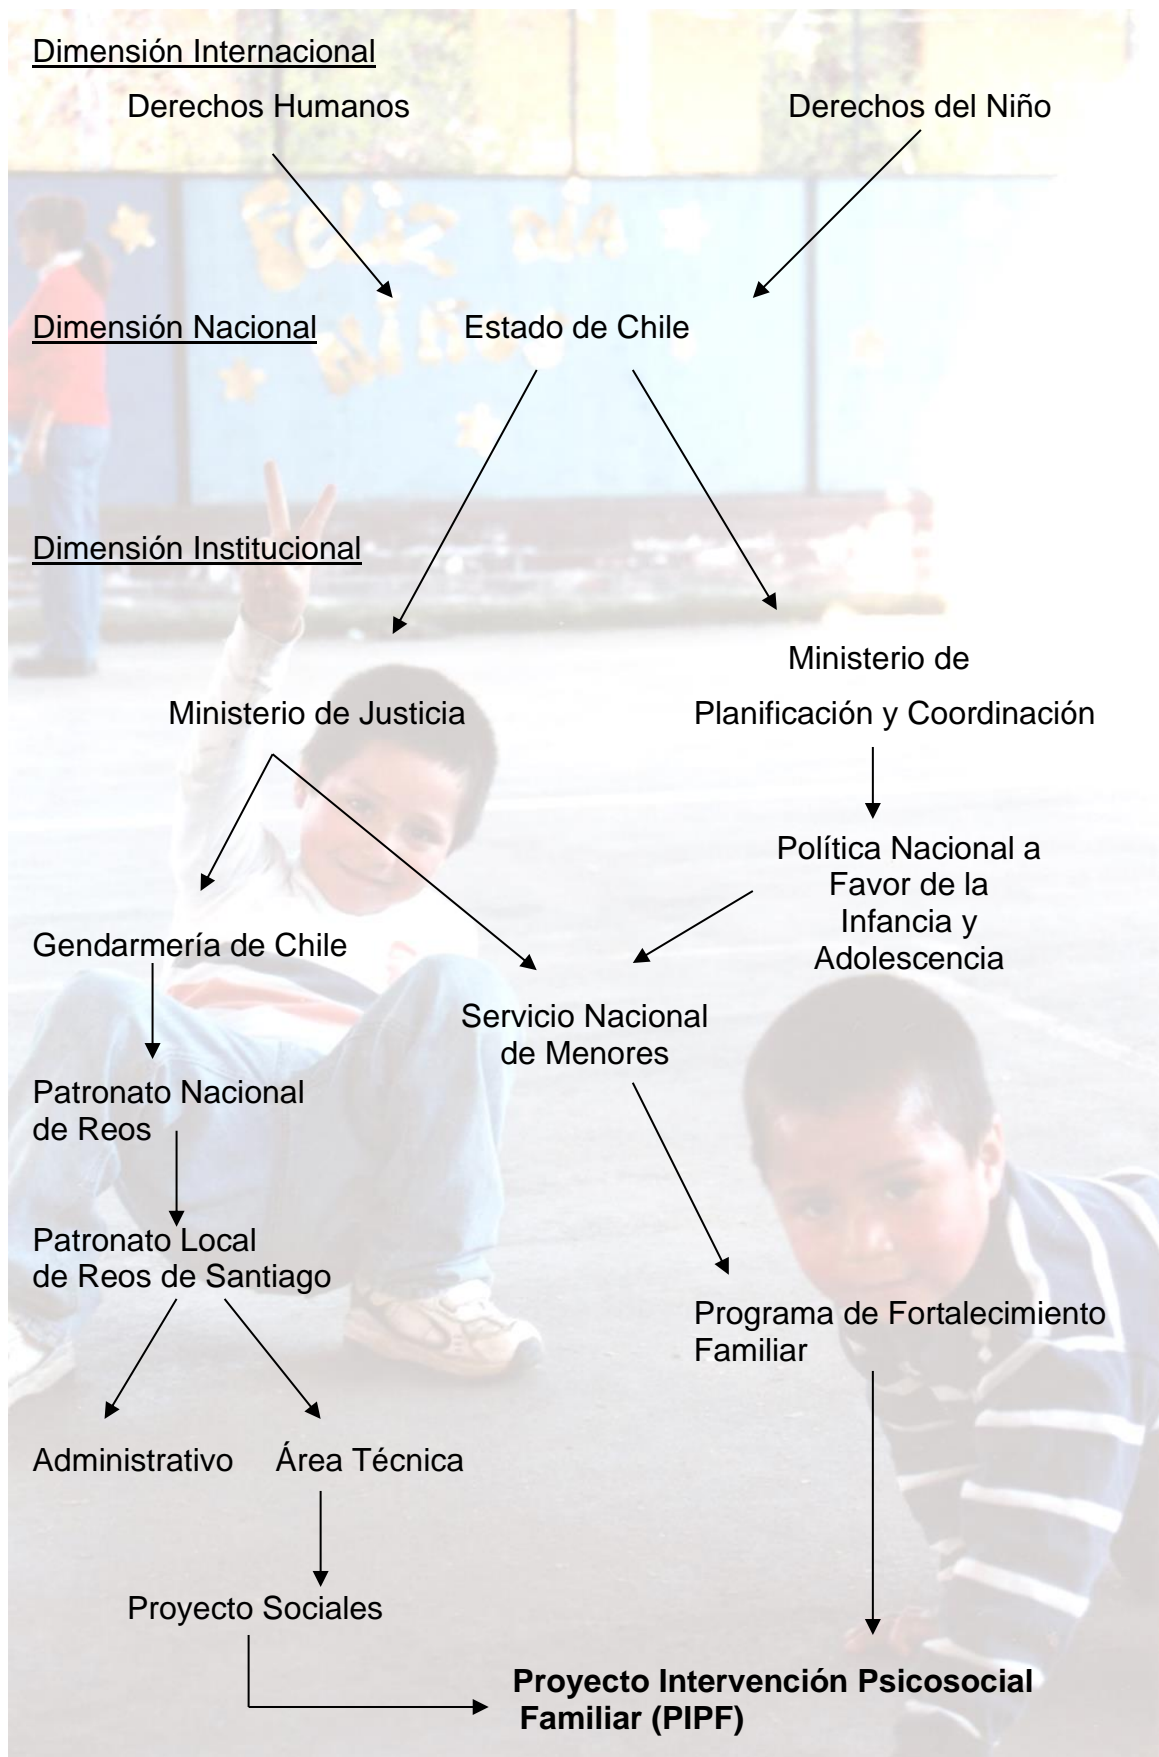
Dimensión Internacional

Derechos Humanos

Derechos del Niño

Dimensión Nacional

Estado de Chile

Dimensión Institucional

Ministerio de Justicia

Ministerio de Planificación y Coordinación

Política Nacional a Favor de la Infancia y Adolescencia

Gendarmería de Chile

Servicio Nacional de Menores

Patronato Nacional de Reos

Patronato Local de Reos de Santiago

Programa de Fortalecimiento Familiar

Administrativo

Área Técnica

Proyecto Sociales

**Proyecto Intervención Psicosocial Familiar (PIPF)**